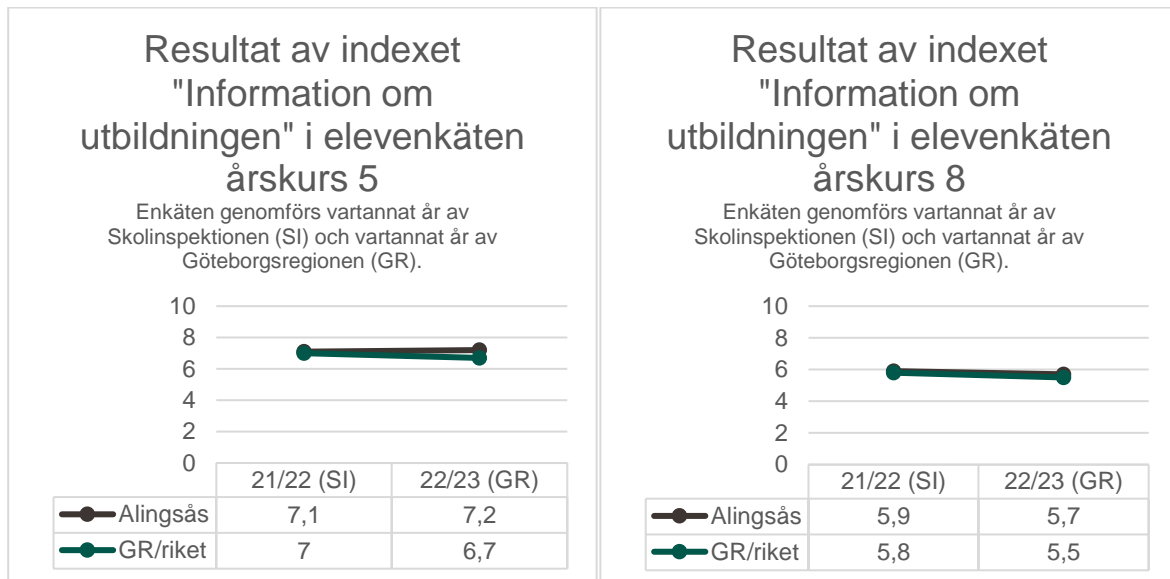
Resultat av indexet "Information om utbildningen" i elevenkäten årskurs 5

Enkäten genomförs vartannat år av Skolinspektionen (SI) och vartannat år av Göteborgsregionen (GR).

10
8
6
4
2
0

| | 21/22 (SI) | 22/23 (GR) |
|---|---|---|
| Alingsås | 7,1 | 7,2 |
| GR/riket | 7 | 6,7 |

Resultat av indexet "Information om utbildningen" i elevenkäten årskurs 8

Enkäten genomförs vartannat år av Skolinspektionen (SI) och vartannat år av Göteborgsregionen (GR).

10
8
6
4
2
0

| | 21/22 (SI) | 22/23 (GR) |
|---|---|---|
| Alingsås | 5,9 | 5,7 |
| GR/riket | 5,8 | 5,5 |